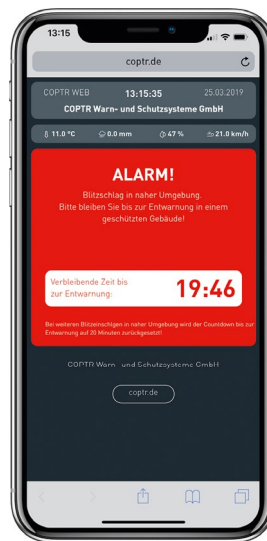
13:15

coptr.de

COPTR WEB 13:15:35 25.03.2019

COPTR Warn- und Schutzsysteme GmbH

11.0 °C 0.0 mm 47 % 21.0 km/h

ALARM!

Blitzschlag in naher Umgebung.
Bitte bleiben Sie bis zur Entwarnung in einem geschützten Gebäude!

Verbleibende Zeit bis zur Entwarnung: 19:46

Bei weiteren Blitzeinschlägen in naher Umgebung wird der Countdown bis zur Entwarnung auf 20 Minuten zurückgesetzt!

COPTR Warn- und Schutzsysteme GmbH

coptr.de